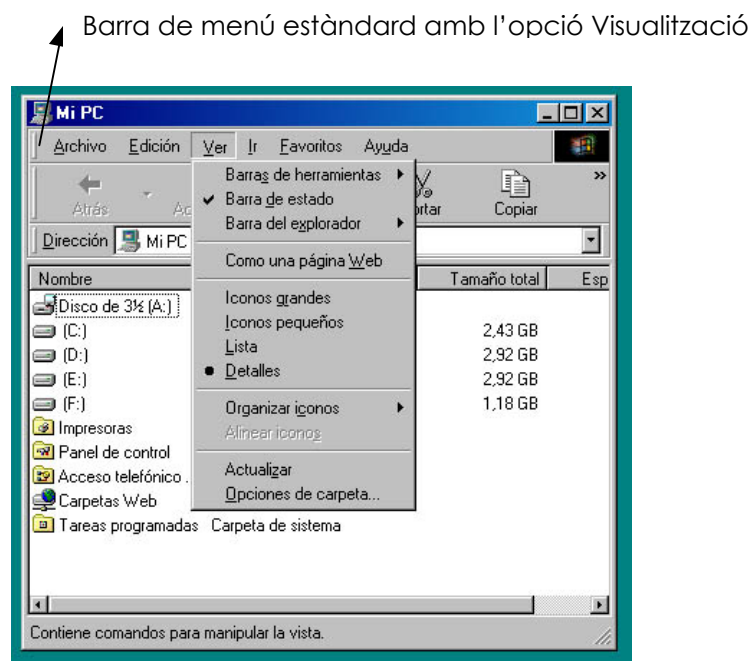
Barra de menú estàndard amb l'opció Visualització

Mi PC

Archivo Edición Ver Ir Favoritos Ayuda

Atrás Ac

Dirección Mi PC

Barras de herramientas
Barra de estado
Barra del explorador

Como una página Web

Iconos grandes
Iconos pequeños
Lista
Detalles

Organizar iconos
Alinear iconos

Actualizar
Opciones de carpeta...

ortar Copiar

| Nombre | Tamaño total | Esp |
|---|---|---|
| Disco de 3½ (A:) | | |
| (C:) | 2,43 GB | |
| (D:) | 2,92 GB | |
| (E:) | 2,92 GB | |
| (F:) | 1,18 GB | |
| Impresoras | | |
| Panel de control | | |
| Acceso telefónico ... | | |
| Carpetas Web | | |
| Tareas programadas Carpeta de sistema | | |

Contiene comandos para manipular la vista.